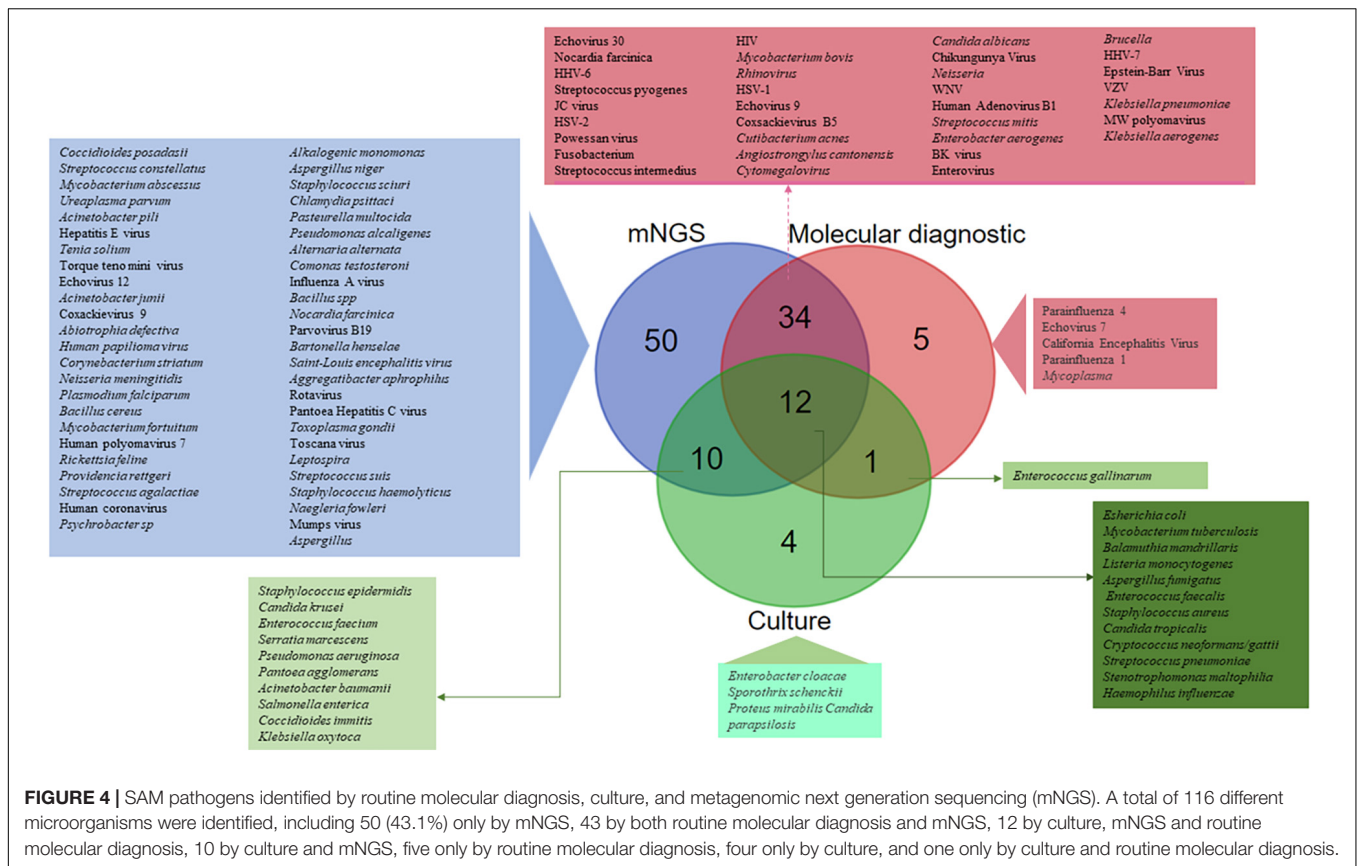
Echovirus 30
Nocardia farcinica
HHV-6
Streptococcus pyogenes
JC virus
HSV-2
Powessan virus
Fusobacterium
Streptococcus intermedius

HIV
Mycobacterium bovis
Rhinovirus
HSV-1
Echovirus 9
Coxsackievirus B5
Cutibacterium acnes
Angiostrongylus cantonensis
Cytomegalovirus

Candida albicans
Chikungunya Virus
Neisseria
WNV
Human Adenovirus B1
Streptococcus mitis
Enterobacter aerogenes
BK virus
Enterovirus

Brucella
HHV-7
Epstein-Barr Virus
VZV
Klebsiella pneumoniae
MW polyomavirus
Klebsiella aerogenes

Coccidioides posadasii
Streptococcus constellatus
Mycobacterium abscessus
Ureaplasma parvum
Acinetobacter pili
Hepatitis E virus
Tenia solium
Torque teno mini virus
Echovirus 12
Acinetobacter junii
Coxackievirus 9
Abiotrophia defectiva
Human papilloma virus
Corynebacterium striatum
Neisseria meningitidis
Plasmodium falciparum
Bacillus cereus
Mycobacterium fortuitum
Human polyomavirus 7
Rickettsia feline
Providencia rettgeri
Streptococcus agalactiae
Human coronavirus
Psychrobacter sp

Alkalogenic monomonas
Aspergillus niger
Staphylococcus sciuri
Chlamydia psittaci
Pasteurella multocida
Pseudomonas alcaligenes
Alternaria alternata
Comonas testosteroni
Influenza A virus
Bacillus spp
Nocardia farcinica
Parvovirus B19
Bartonella henselae
Saint-Louis encephalitis virus
Aggregatibacter aphrophilus
Rotavirus
Pantoea Hepatitis C virus
Toxoplasma gondii
Toscana virus
Leptospira
Streptococcus suis
Staphylococcus haemolyticus
Naegleria fowleri
Mumps virus
Aspergillus

mNGS
Molecular diagnostic
50
34
5
12
10
1
4
Culture

Parainfluenza 4
Echovirus 7
California Encephalitis Virus
Parainfluenza 1
Mycoplasma

Enterococcus gallinarum

Escherichia coli
Mycobacterium tuberculosis
Balamuthia mandrillaris
Listeria monocytogenes
Aspergillus fumigatus
Enterococcus faecalis
Staphylococcus aureus
Candida tropicalis
Cryptococcus neoformans/gattii
Streptococcus pneumoniae
Stenotrophomonas maltophilia
Haemophilus influenzae

Staphylococcus epidermidis
Candida krusei
Enterococcus faecium
Serratia marcescens
Pseudomonas aeruginosa
Pantoea agglomerans
Acinetobacter baumanii
Salmonella enterica
Coccidioides immitis
Klebsiella oxytoca

Enterobacter cloacae
Sporothrix schenckii
Proteus mirabilis Candida parapsilosis

FIGURE 4 | SAM pathogens identified by routine molecular diagnosis, culture, and metagenomic next generation sequencing (mNGS). A total of 116 different microorganisms were identified, including 50 (43.1%) only by mNGS, 43 by both routine molecular diagnosis and mNGS, 12 by culture, mNGS and routine molecular diagnosis, 10 by culture and mNGS, five only by routine molecular diagnosis, four only by culture, and one only by culture and routine molecular diagnosis.